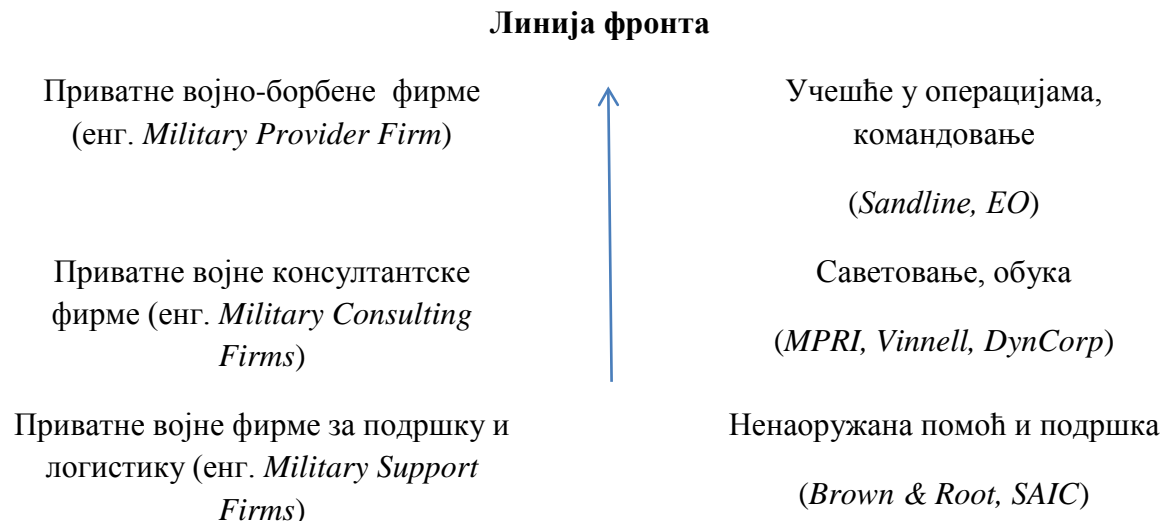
**Линија фронта**

Приватне војно-борбене фирме (енг. *Military Provider Firm*)

Учешће у операцијама, командовање

(*Sandline, EO*)

Приватне војне консултантске фирме (енг. *Military Consulting Firms*)

Саветовање, обука

(*MPRI, Vinnell, DynCorp*)

Приватне војне фирме за подршку и логистику (енг. *Military Support Firms*)

Ненаоружана помоћ и подршка

(*Brown & Root, SAIC*)